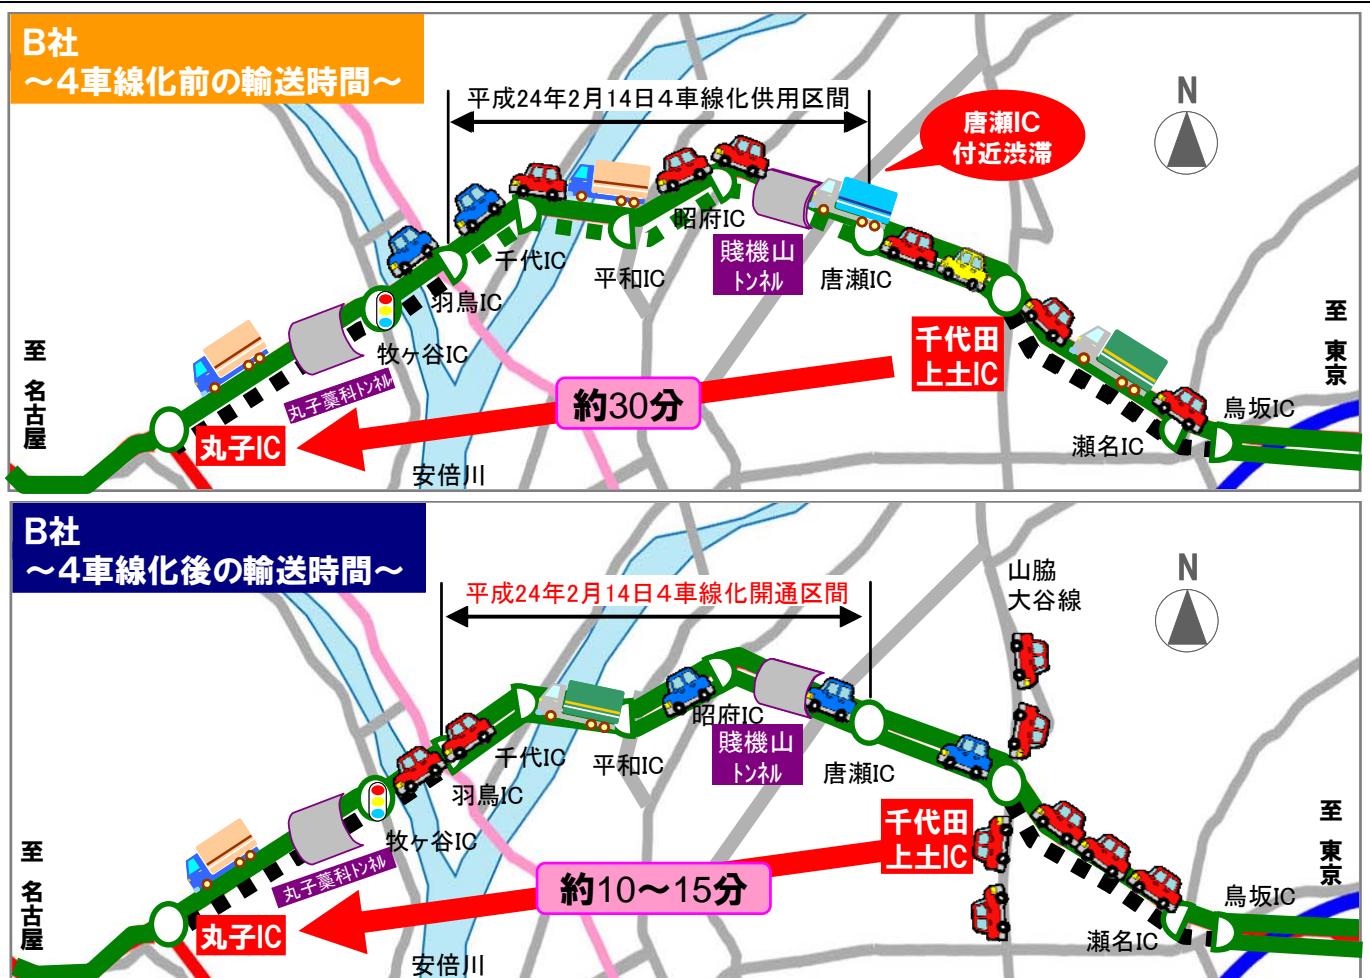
B社
～4車線化前の輸送時間～

平成24年2月14日４車線化供用区間

唐瀬IC付近渋滞

N

千代IC
平和IC
昭府IC
賤機山トンネル
唐瀬IC
羽鳥IC
牧ヶ谷IC
丸子藁科トンネル
千代田上土IC
約30分
至 名古屋
至 東京
丸子IC
安倍川
瀬名IC
鳥坂IC

B社
～4車線化後の輸送時間～

平成24年2月14日４車線化開通区間

山脇大谷線

N

千代IC
平和IC
昭府IC
賤機山トンネル
唐瀬IC
羽鳥IC
牧ヶ谷IC
丸子藁科トンネル
千代田上土IC
約10～15分
至 名古屋
至 東京
丸子IC
安倍川
瀬名IC
鳥坂IC